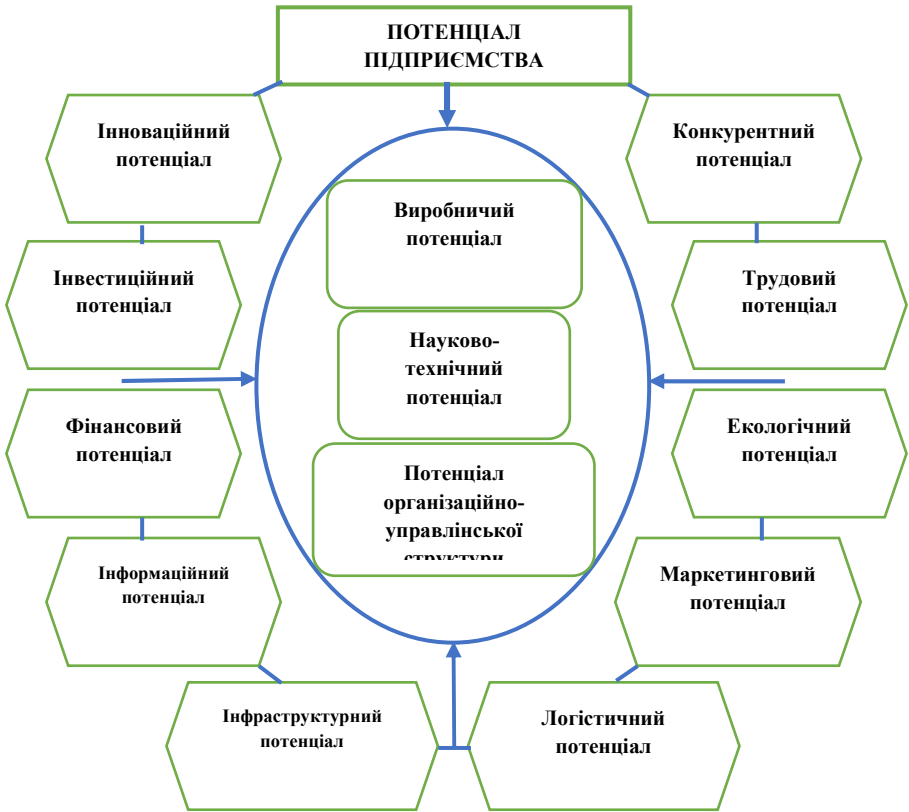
ПОТЕНЦІАЛ ПІДПРИЄМСТВА

Інноваційний потенціал

Конкурентний потенціал

Виробничий потенціал

Інвестиційний потенціал

Трудовий потенціал

Науково-технічний потенціал

Фінансовий потенціал

Екологічний потенціал

Потенціал організаційно-управлінської структури

Інформаційний потенціал

Маркетинговий потенціал

Інфраструктурний потенціал

Логістичний потенціал